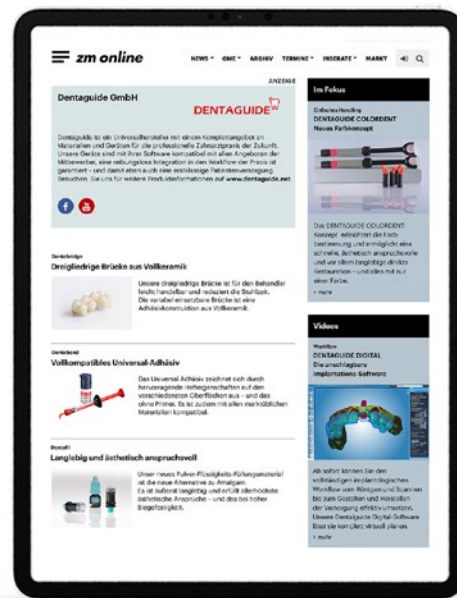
zm online

NEWS ˅ CME ˅ ARCHIV TERMINE ˅ INSERATE ˅ MARKT

ANZEIGE

Dentaguide GmbH

DENTAGUIDE

Dentaguide ist ein Universalhersteller mit einem Komplettangebot an Materialien und Geräten für die professionelle Zahnarztpraxis der Zukunft. Unsere Geräte sind mit ihrer Software kompatibel mit allen Angeboten der Mitbewerber, eine reibungslose Integration in den Workflow der Praxis ist garantiert – und damit eben auch eine erstklassige Patientenversorgung. Besuchen Sie uns für weitere Produktinformationen auf www.dentaguide.net

Dentalbrücke
Dreigliedrige Brücke aus Vollkeramik

Unsere dreigliedrige Brücke ist für den Behandler leicht handelbar und reduziert die Stuhlzeit. Die variabel einsetzbare Brücke ist eine Adhäsivkonstruktion aus Vollkeramik.

Dentalbond
Vollkompatibles Universal-Adhäsiv

Das Universal Adhäsiv zeichnet sich durch hervorragende Haftseigenschaften auf den verschiedensten Oberflächen aus – und das ohne Primer. Es ist zudem mit allen marktüblichen Materialien kompatibel.

Dentalfil
Langlebig und ästhetisch anspruchsvoll

Unser neues Pulver-Flüssigkeits-Füllungsmaterial ist die neue Alternative zu Amalgam. Es ist äußerst langlebig und erfüllt allerhöchste ästhetische Ansprüche – und das bei hoher Biegefestigkeit.

Im Fokus

Einfaches Handling
DENTAGUIDE COLORDENT
Neues Farbkonzept

Das DENTAGUIDE COLORDENT Konzept erleichtert die Farbbestimmung und ermöglicht eine schnelle, ästhetisch anspruchsvolle und vor allem langlebige direkte Restauration – Und alles mit nur einer Farbe.

› mehr

Videos

Workflow
DENTAGUIDE DIGITAL
Die unschlagbare Implantations-Software

Ab sofort können Sie den vollständigen implantologischen Workflow vom Röntgen und Scannen bis zum Gestalten und Herstellen der Versorgung effektiv umsetzen. Unsere Dentalguide Digital-Software lässt sie komplett virtuell planen.

› mehr